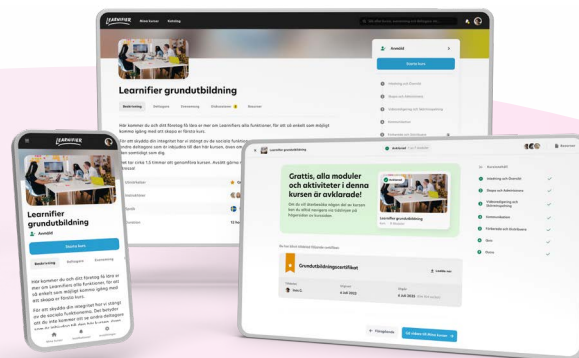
LEARNIFIER
Mina kurser
Katalog
Sök efter kurser, kunskap, ämnen...
Learnifier grundutbildning
Beskrivning
Deltagare
Kommentarer
Slutkontroll
Resurser
Här kommer du och ditt företag få lära er mer om Learnifiers alla funktioner, för att så enkelt som möjligt komma igång med att skapa er första kurs.
För att skydda din integritet har vi stängt av de sociala funktionerna. Det betyder att andra deltagare som är inkluderade till den här kursen, inte kommer kunna se dig.
Det tar cirka 1,5 timmar att genomföra kursen.
Anmäld
Starta kurs
Inledning och översikt
Skapa och Administrera
Videoinspelning och Skärminspelning
Kommunikation
Förbereda och Distribuera
Quiz
Klara

LEARNIFIER
Learnifier grundutbildning
Anmäld
Starta kurs
Beskrivning
Deltagare
Kommentarer
Här kommer du och ditt företag få lära er mer om Learnifiers alla funktioner, för att så enkelt som möjligt komma igång med att skapa er första kurs.
För att skydda din integritet har vi stängt av de sociala funktionerna. Det betyder att andra deltagare som är inkluderade till den här kursen, inte kommer kunna se dig.
Mina kurser

Learnifier grundutbildning
Avklarad
Resurser
Gratis, alla moduler och aktiviteter i denna kursen är avklarade!
Learnifier grundutbildning
Grundutbildningscertifikat
Ladda ner
4 Jul 2023
Kursinnehåll
Inledning och översikt
Skapa och Administrera
Videoinspelning och Skärminspelning
Kommunikation
Förbereda och Distribuera
Quiz
Klara
Föregående
Gå tillbaka till Mina kurser